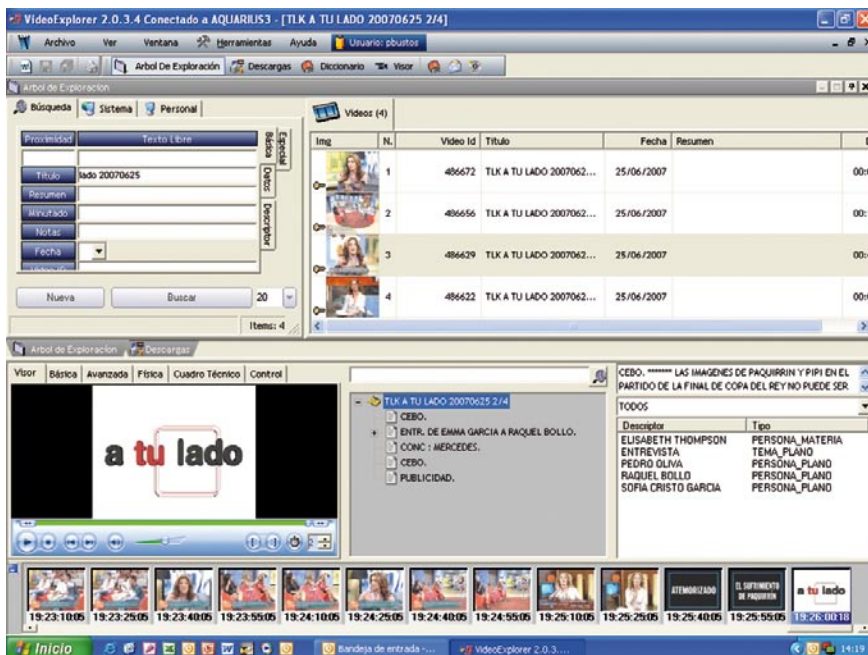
VideoExplorer 2.0.3.4 Conectado a AQUARIUS3 - [TLK A TU LADO 20070625 2/4]

Archivo Ver Ventana Herramientas Ayuda Usuario: pbustos

Arbol De Exploración Descargas Diccionario Visor

Arbol de Exploración

Búsqueda Sistema Personal

Proximidad Texto Libre

Titulo lado 20070625
Resumen
Minutado
Notas
Fecha

Especial Básica Datos Descriptor

Nueva Buscar 20

Items: 4

Videos (4)

| Img | N. | Video Id | Titulo | Fecha | Resumen | |
|---|---|---|---|---|---|---|
| | 1 | 486672 | TLK A TU LADO 2007062... | 25/06/2007 | | 00: |
| | 2 | 486656 | TLK A TU LADO 2007062... | 25/06/2007 | | 00: |
| | 3 | 486629 | TLK A TU LADO 2007062... | 25/06/2007 | | 00: |
| | 4 | 486622 | TLK A TU LADO 2007062... | 25/06/2007 | | 00: |

Arbol de Exploración Descargas

Visor Básica Avanzada Física Cuadro Técnico Control

a tu lado

TLK A TU LADO 20070625 2/4
CEBO.
ENTR. DE EMMA GARCIA A RAQUEL BOLLO.
CONC : MERCEDES.
CEBO.
PUBLICIDAD.

CEBO. ******* LAS IMAGENES DE PAQUIRRIN Y PIPI EN EL PARTIDO DE LA FINAL DE COPA DEL REY NO PUEDE SER.

TODOS

| Descriptor | Tipo |
|---|---|
| ELISABETH THOMPSON | PERSONA_MATERIA |
| ENTREVISTA | TEMA_PLANO |
| PEDRO OLIVA | PERSONA_PLANO |
| RAQUEL BOLLO | PERSONA_PLANO |
| SOFIA CRISTO GARCIA | PERSONA_PLANO |

19:23:10:05 19:23:25:05 19:23:40:05 19:23:55:05 19:24:10:05 19:24:25:05 19:24:40:05 19:24:55:05 19:25:10:05 19:25:25:05 19:25:40:05 19:25:55:05 19:26:00:18

ATEMORIZADO

EL SUFRIMIENTO DE PAQUIRRIN

a tu lado

Inicio Bandeja de entrada -... VideoExplorer 2.0.3.... 14:19